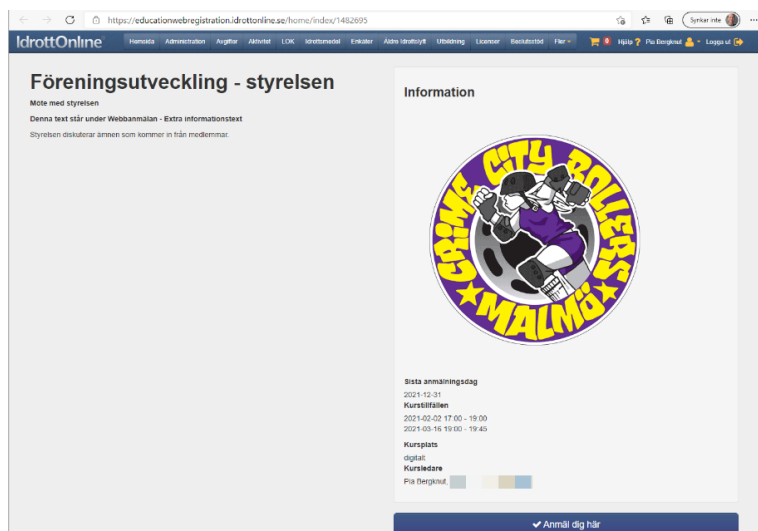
https://educationwebregistration.idrottonline.se/home/index/1482695

Synkar inte

IdrottOnline

Hemsida Administration Avgifter Aktivitet LOK Idrottsmedel Enkäter Äldre Idrottslyft Utbildning Licenser Beslutsstöd Fler

0 Hjälp Pia Bergknut Logga ut

Föreningsutveckling - styrelsen

Möte med styrelsen

Denna text står under Webbanmälan - Extra informationstext

Styrelsen diskuterar ämnen som kommer in från medlemmar.

Information

CRIME CITY ROLLERS MALMÖ

Sista anmälningsdag
2021-12-31

Kurstillfällen
2021-02-02 17:00 - 19:00
2021-03-16 19:00 - 19:45

Kursplats
digitalt

Kursledare
Pia Bergknut,

✔ Anmäl dig här